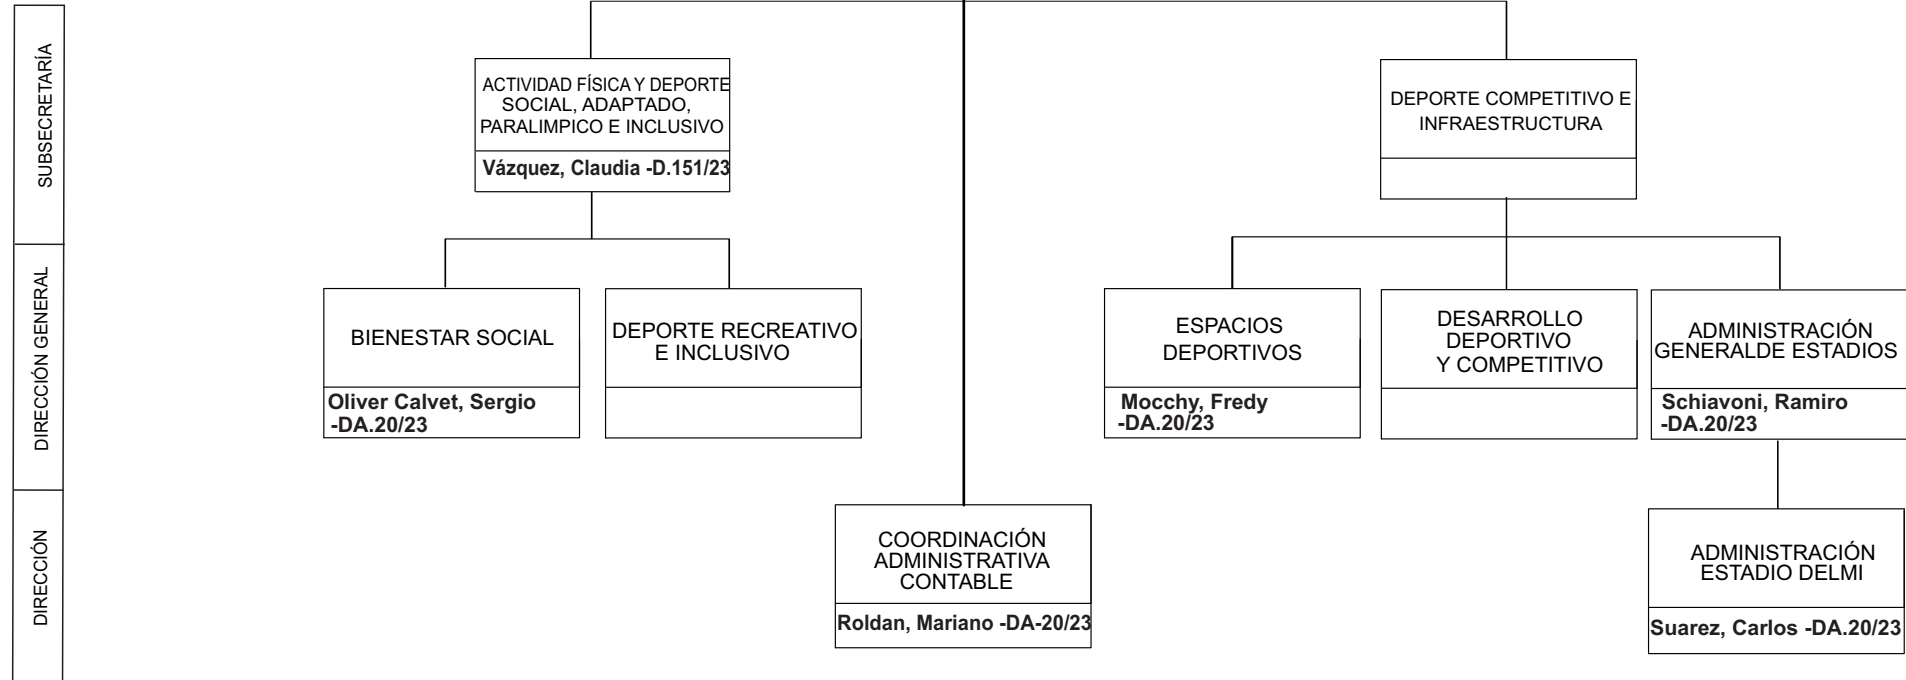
SUBSECRETARÍA

DIRECCIÓN GENERAL

DIRECCIÓN

ACTIVIDAD FÍSICA Y DEPORTE SOCIAL, ADAPTADO, PARALIMPICO E INCLUSIVO
Vázquez, Claudia -D.151/23

DEPORTE COMPETITIVO E INFRAESTRUCTURA

BIENESTAR SOCIAL
Oliver Calvet, Sergio -DA.20/23

DEPORTE RECREATIVO E INCLUSIVO

ESPACIOS DEPORTIVOS
Mocchy, Fredy -DA.20/23

DESARROLLO DEPORTIVO Y COMPETITIVO

ADMINISTRACIÓN GENERALDE ESTADIOS
Schiavoni, Ramiro -DA.20/23

COORDINACIÓN ADMINISTRATIVA CONTABLE
Roldan, Mariano -DA-20/23

ADMINISTRACIÓN ESTADIO DELMI
Suarez, Carlos -DA.20/23